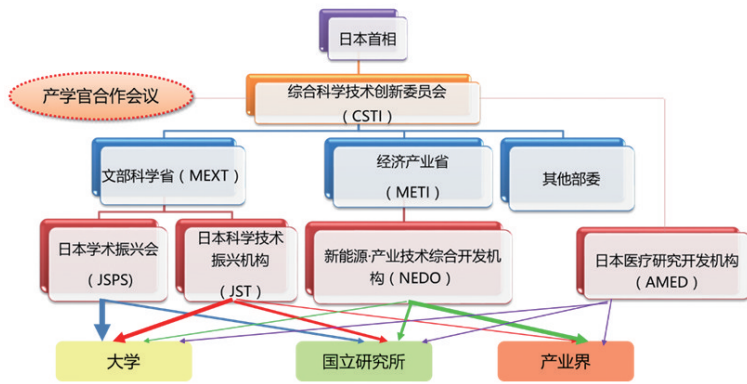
日本首相

产学官合作会议

综合科学技术创新委员会
（CSTI）

文部科学省（MEXT）

经济产业省
（METI）

其他部委

日本学术振兴会
（JSPS）

日本科学技术振兴机构
（JST）

新能源·产业技术综合开发机构（NEDO）

日本医疗研究开发机构
（AMED）

大学

国立研究所

产业界